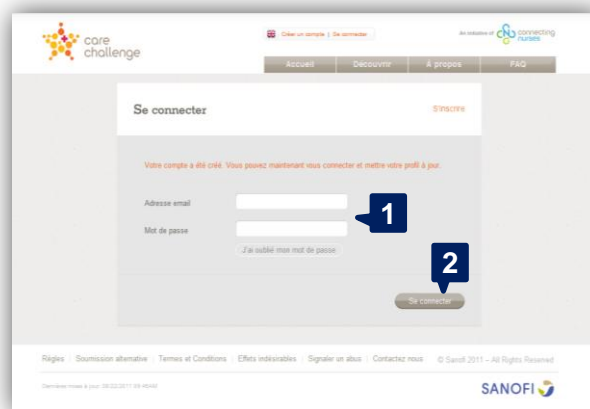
care challenge

Créer un compte | Se connecter

An initiative of connecting nurses

Accueil | Découvrir | À propos | FAQ

Se connecter

S'inscrire

Votre compte a été créé. Vous pouvez maintenant vous connecter et mettre votre profil à jour.

Adresse email

Mot de passe

J'ai oublié mon mot de passe

1

2

Se connecter

Règles | Soumission alternative | Termes et Conditions | Effets indésirables | Signaler un abus | Contactez nous

© Sanofi 2011 – All Rights Reserved

Dernière mise à jour: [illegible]

SANOFI